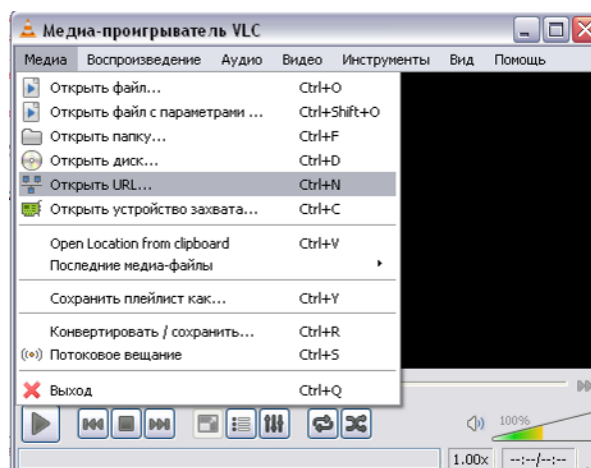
Медиа-проигрыватель VLC

Медиа Воспроизведение Аудио Видео Инструменты Вид Помощь

Открыть файл... Ctrl+O
Открыть файл с параметрами ... Ctrl+Shift+O
Открыть папку... Ctrl+F
Открыть диск... Ctrl+D
Открыть URL... Ctrl+N
Открыть устройство захвата... Ctrl+C

Open Location from clipboard Ctrl+V
Последние медиа-файлы

Сохранить плейлист как... Ctrl+Y

Конвертировать / сохранить... Ctrl+R
Потоковое вещание Ctrl+S

Выход Ctrl+Q

100%

1.00x --:--/--:--